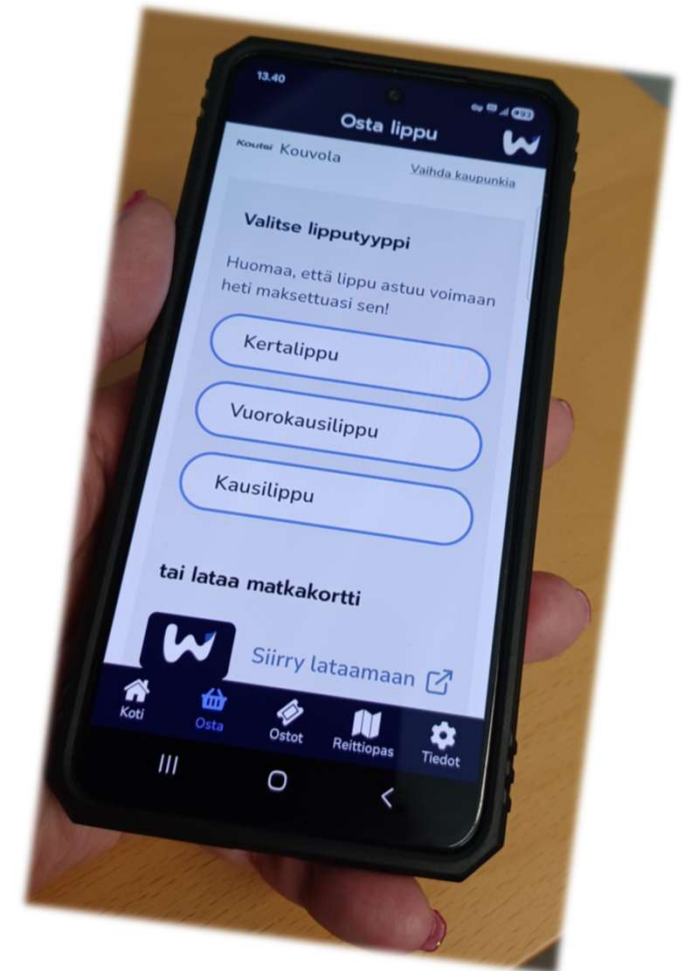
13.40

Osta lippu

Koutsi Kouvola

Vaihda kaupunkia

Valitse lipputyyppi

Huomaa, että lippu astuu voimaan heti maksettuasi sen!

Kertalippu

Vuorokausilippu

Kausilippu

tai lataa matkakortti

Siirry lataamaan

Koti

Osta

Ostot

Reittiopas

Tiedot